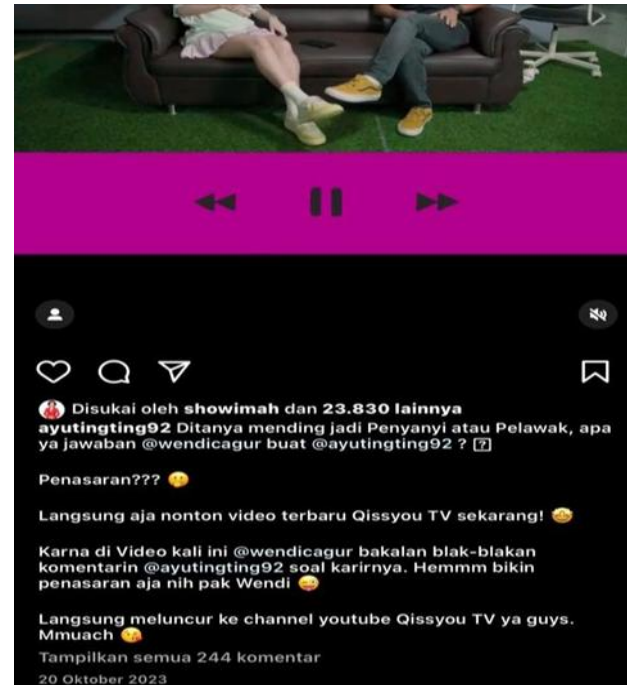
Disukai oleh showimah dan 23.830 lainnya

ayutingting92 Ditanya mending jadi Penyanyi atau Pelawak, apa ya jawaban @wendicagur buat @ayutingting92 ? [?]

Penasaran??? 😯

Langsung aja nonton video terbaru Qissyou TV sekarang! 🤩

Karna di Video kali ini @wendicagur bakalan blak-blakan komentarin @ayutingting92 soal karirnya. Hemmm bikin penasaran aja nih pak Wendi 😝

Langsung meluncur ke channel youtube Qissyou TV ya guys. Mmuach 😘

Tampilkan semua 244 komentar

20 Oktober 2023